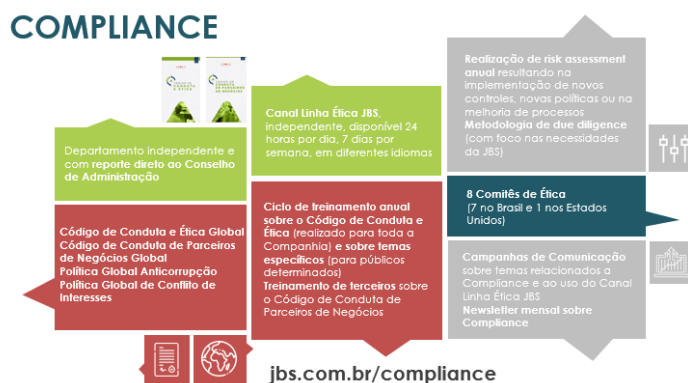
COMPLIANCE

Departamento independente e com reporte direto ao Conselho de Administração

Código de Conduta e Ética Global
Código de Conduta de Parceiros de Negócios Global
Política Global Anticorrupção
Política Global de Conflito de Interesses

Canal Linha Ética JBS, independente, disponível 24 horas por dia, 7 dias por semana, em diferentes idiomas

Ciclo de treinamento anual sobre o Código de Conduta e Ética (realizado para toda a Companhia) e sobre temas específicos (para públicos determinados)
Treinamento de terceiros sobre o Código de Conduta de Parceiros de Negócios

Realização de risk assessment anual resultando na implementação de novos controles, novas políticas ou na melhoria de processos
Metodologia de due diligence (com foco nas necessidades da JBS)

8 Comitês de Ética (7 no Brasil e 1 nos Estados Unidos)

Campanhas de Comunicação sobre temas relacionados a Compliance e ao uso do Canal Linha Ética JBS
Newsletter mensal sobre Compliance

jbs.com.br/compliance